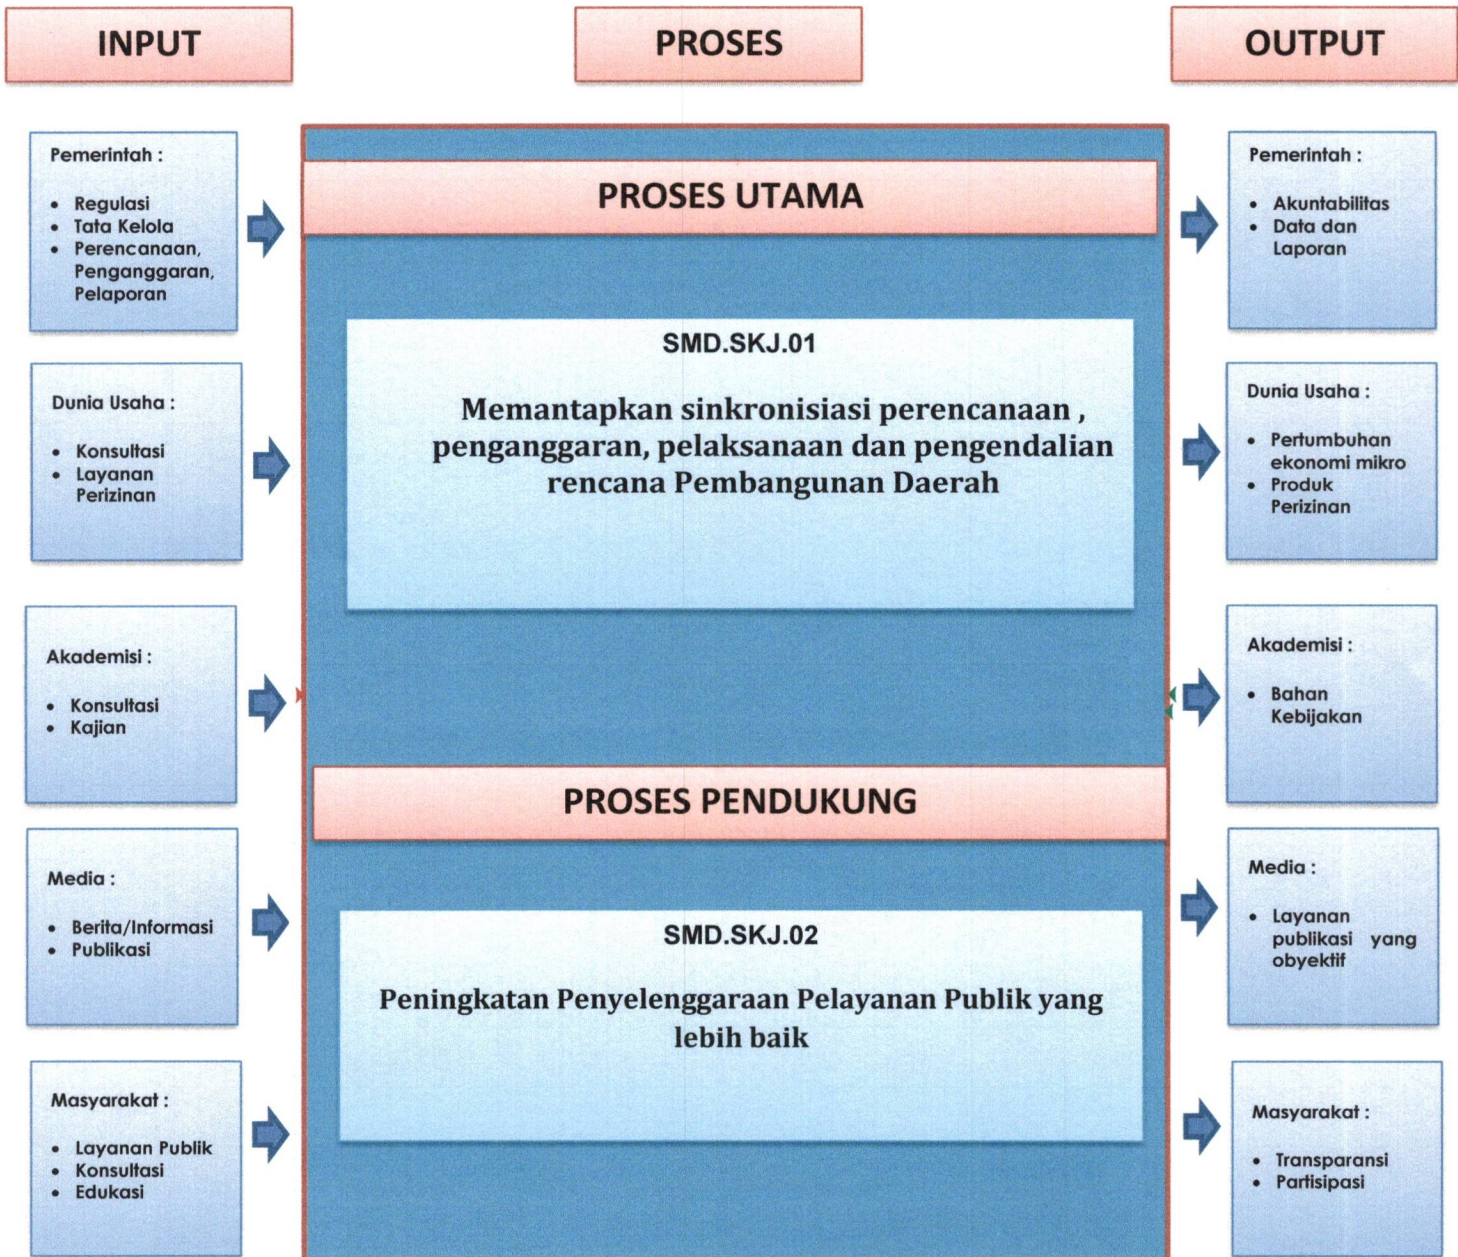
INPUT

PROSES

OUTPUT

Pemerintah :

- Regulasi
- Tata Kelola
- Perencanaan, Penganggaran, Pelaporan

Dunia Usaha :

- Konsultasi
- Layanan Perizinan

Akademisi :

- Konsultasi
- Kajian

Media :

- Berita/Informasi
- Publikasi

Masyarakat :

- Layanan Publik
- Konsultasi
- Edukasi

PROSES UTAMA

SMD.SKJ.01

Memantapkan sinkronisiasi perencanaan , penganggaran, pelaksanaan dan pengendalian rencana Pembangunan Daerah

PROSES PENDUKUNG

SMD.SKJ.02

Peningkatan Penyelenggaraan Pelayanan Publik yang lebih baik

Pemerintah :

- Akuntabilitas
- Data dan Laporan

Dunia Usaha :

- Pertumbuhan ekonomi mikro
- Produk Perizinan

Akademisi :

- Bahan Kebijakan

Media :

- Layanan publikasi yang obyektif

Masyarakat :

- Transparansi
- Partisipasi